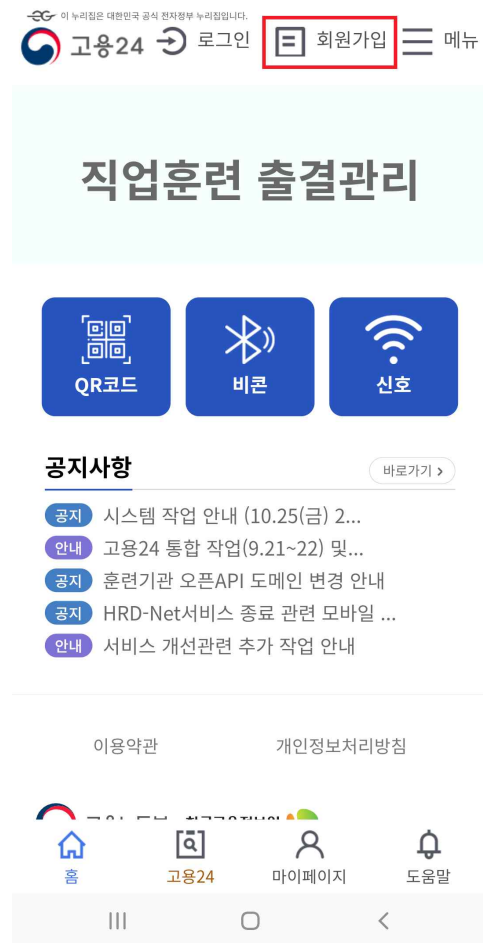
이 누리집은 대한민국 공식 전자정부 누리집입니다.

고용24 로그인 회원가입 메뉴

직업훈련 출결관리

QR코드 비콘 신호

공지사항 바로가기 >

공지 시스템 작업 안내 (10.25(금) 2...
안내 고용24 통합 작업(9.21~22) 및...
공지 훈련기관 오픈API 도메인 변경 안내
공지 HRD-Net서비스 종료 관련 모바일 ...
안내 서비스 개선관련 추가 작업 안내

이용약관 개인정보처리방침

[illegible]

홈 고용24 마이페이지 도움말